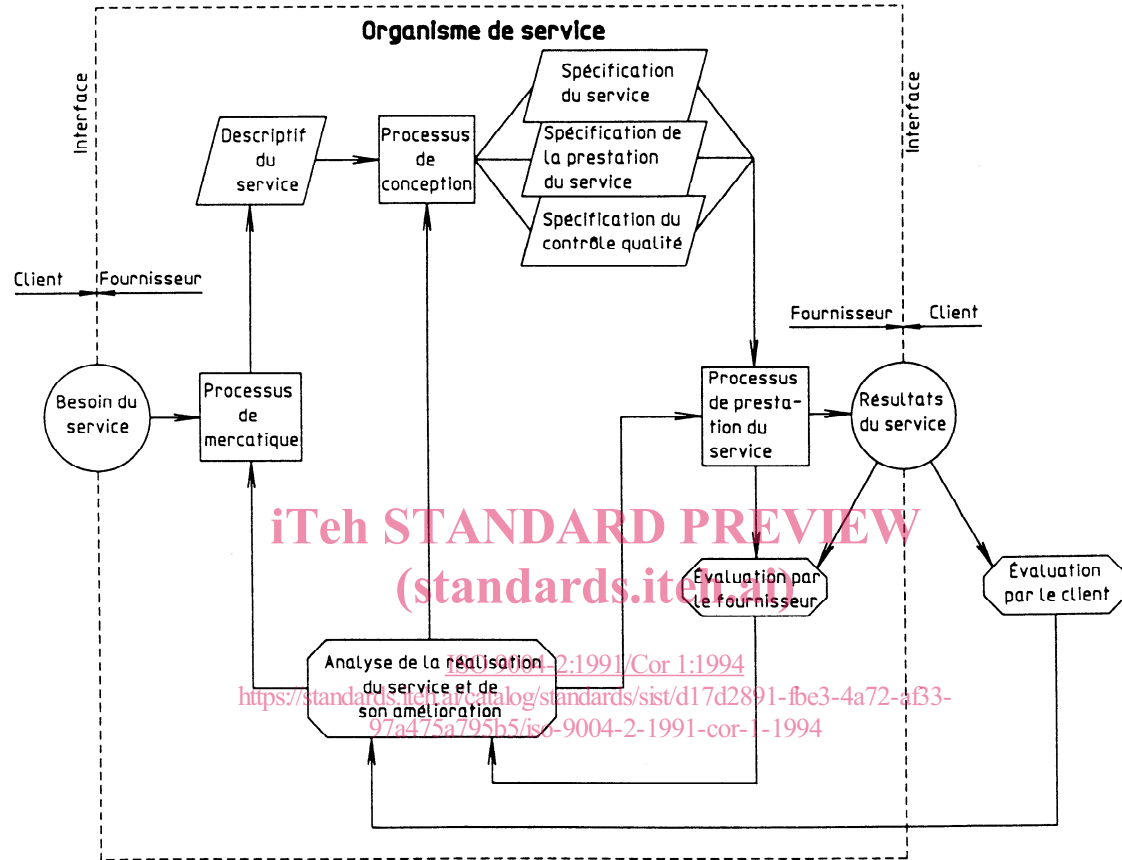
Organisme de service

Interface

Interface

Descriptif du service

Processus de conception

Spécification du service

Spécification de la prestation du service

Spécification du contrôle qualité

Client

Fournisseur

Fournisseur

Client

Besoin du service

Processus de mercatique

Processus de prestation du service

Résultats du service

iTeh STANDARD PREVIEW
(standards.iteh.ai)

Évaluation par le fournisseur

Évaluation par le client

Analyse de la réalisation du service et de son amélioration

ISO 9004-2:1991/Cor 1:1994
https://standards.iteh.ai/catalog/standards/sist/d17d2891-fbe3-4a72-af33-97a475a795b5/iso-9004-2-1991-cor-1-1994